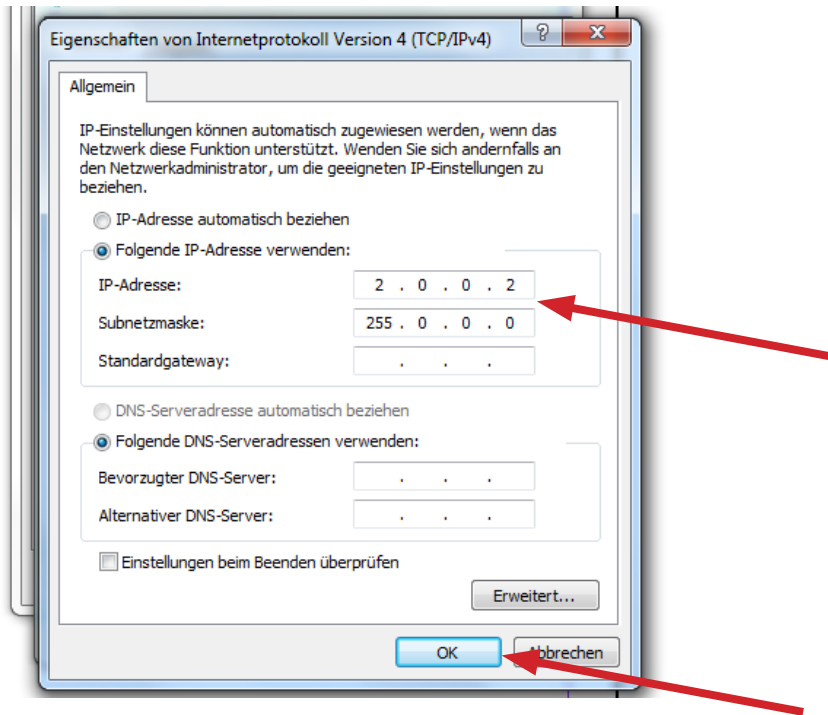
Eigenschaften von Internetprotokoll Version 4 (TCP/IPv4)

?

Allgemein

IP-Einstellungen können automatisch zugewiesen werden, wenn das Netzwerk diese Funktion unterstützt. Wenden Sie sich andernfalls an den Netzwerkadministrator, um die geeigneten IP-Einstellungen zu beziehen.

IP-Adresse automatisch beziehen

Folgende IP-Adresse verwenden:

IP-Adresse: 2 . 0 . 0 . 2

Subnetzmaske: 255 . 0 . 0 . 0

Standardgateway: . . .

DNS-Serveradresse automatisch beziehen

Folgende DNS-Serveradressen verwenden:

Bevorzugter DNS-Server: . . .

Alternativer DNS-Server: . . .

Einstellungen beim Beenden überprüfen

Erweitert...

OK

Abbrechen